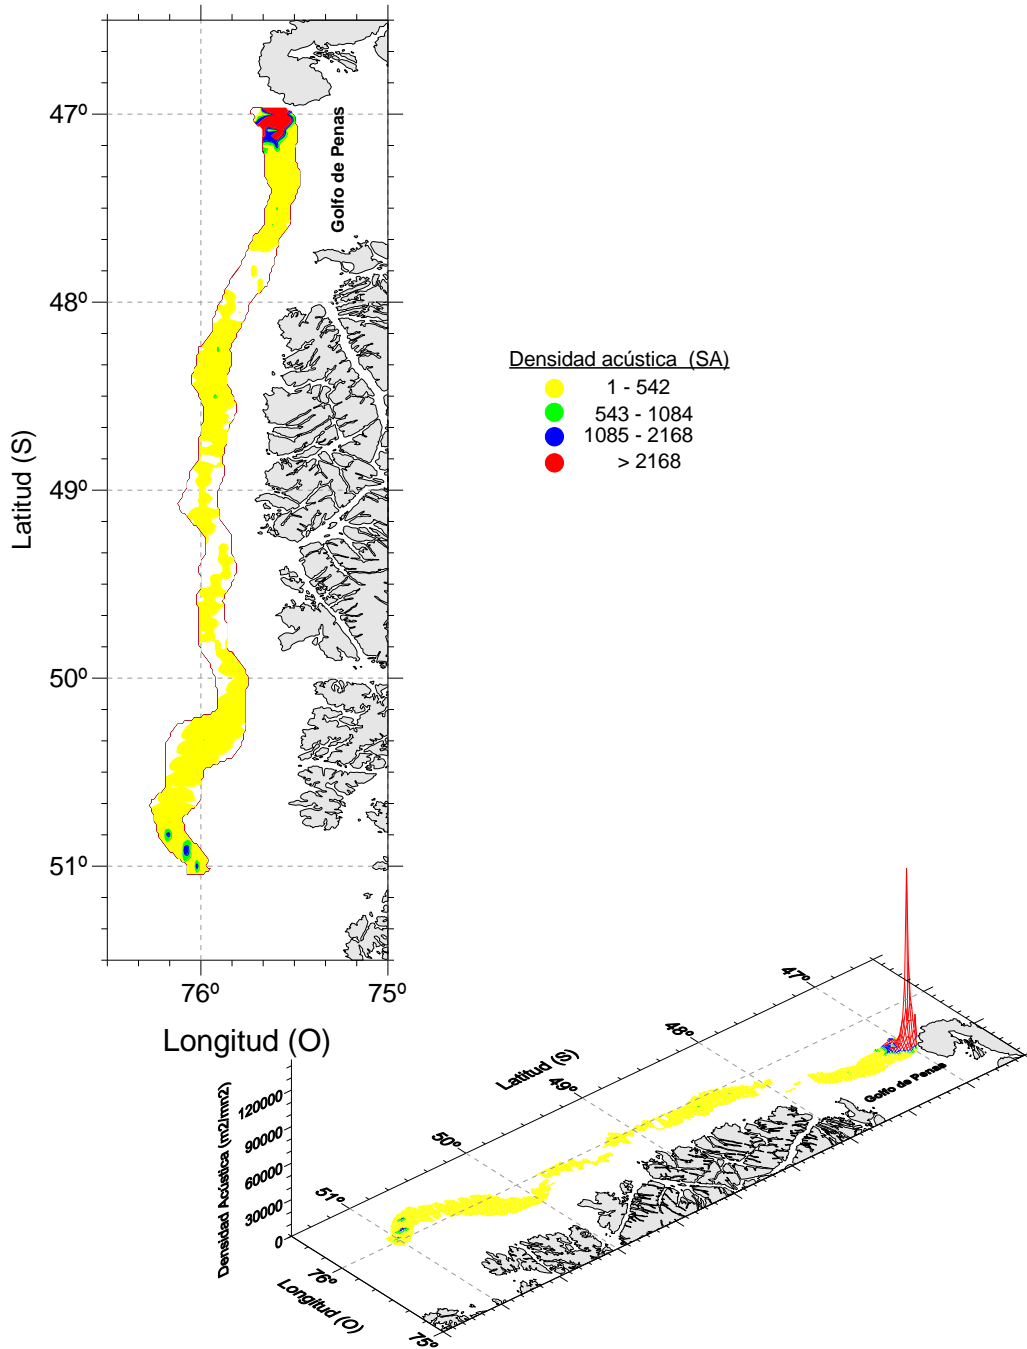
47º
48º
49º
50º
51º
Latitud (S)
Golfo de Penas
76º
75º
Longitud (O)

Densidad acústica (SA)
1 - 542
543 - 1084
1085 - 2168
> 2168

47º
48º
49º
50º
51º
Latitud (S)
Golfo de Penas
Densidad Acústica (m2/mm2)
120000
90000
60000
30000
0
76º
Longitud (O)
75º